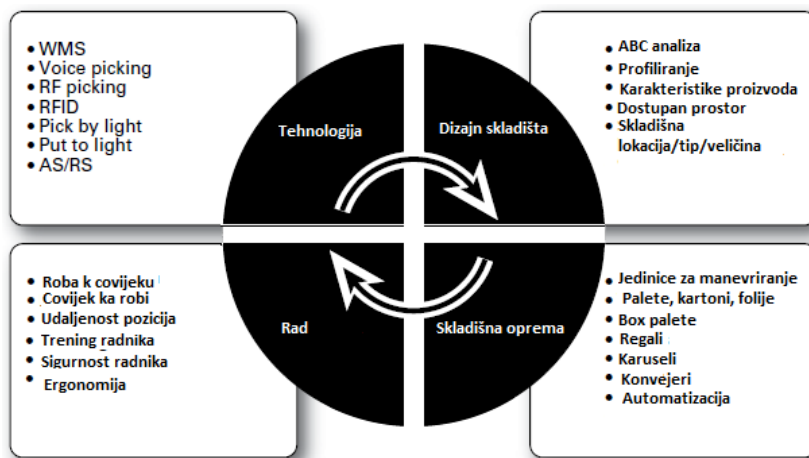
• WMS
• Voice picking
• RF picking
• RFID
• Pick by light
• Put to light
• AS/RS

Tehnologija

Dizajn skladišta

• ABC analiza
• Profiliranje
• Karakteristike proizvoda
• Dostupan prostor
• Skladišna lokacija/tip/veličina

• Roba k covijeku
• Covijek ka robi
• Udaljenost pozicija
• Trening radnika
• Sigurnost radnika
• Ergonomija

Rad

Skladišna oprema

• Jedinice za manevriranje
• Palete, kartoni, folije
• Box palete
• Regali
• Karuseli
• Konvejeri
• Automatizacija